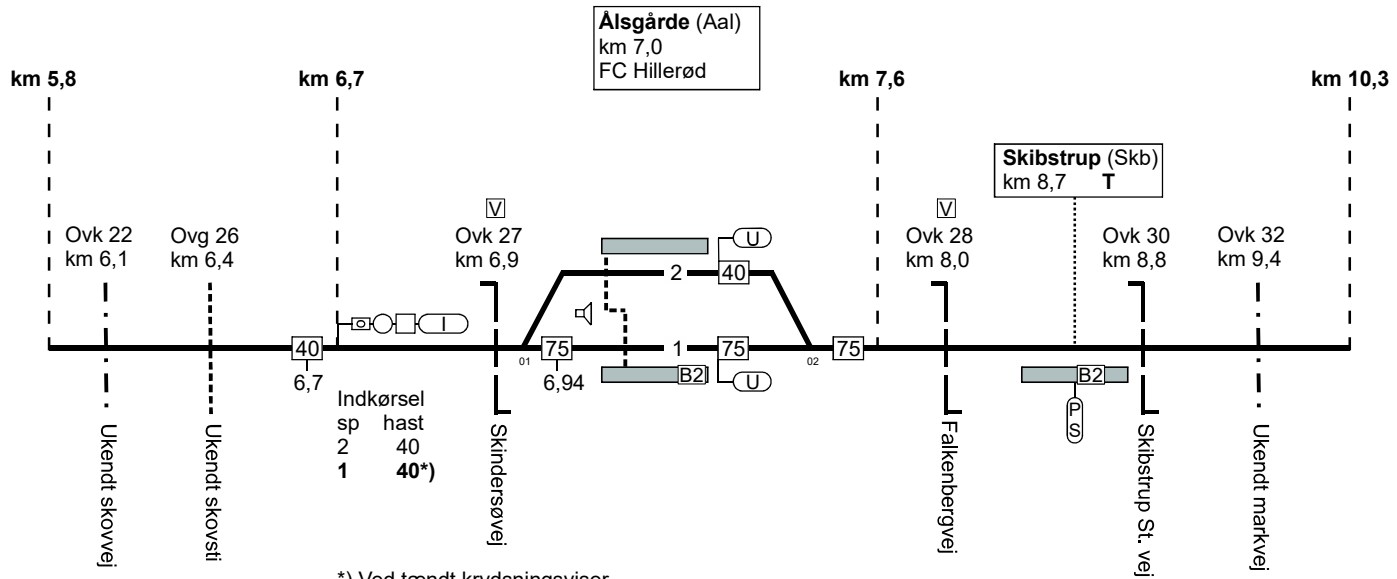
**Ålsgårde** (Aal)
km 7,0
FC Hillerød

**km 5,8**

**km 6,7**

**km 7,6**

**km 10,3**

**Skibstrup** (Skb)
km 8,7 **T**

Ovk 22
km 6,1

Ovg 26
km 6,4

V
Ovk 27
km 6,9

V
Ovk 28
km 8,0

Ovk 30
km 8,8

Ovk 32
km 9,4

U

2

40

I

40
6,7

01

75
6,94

1

75

02

75

B2

U

B2

P
S

Indkørsel
sp hast
2 40
**1** **40*)**

Ukendt skovvej

Ukendt skovsti

Skindersøvej

Falkenbergvej

Skibstrup St. vej

Ukendt markvej

*) Ved tændt krydsningsviser